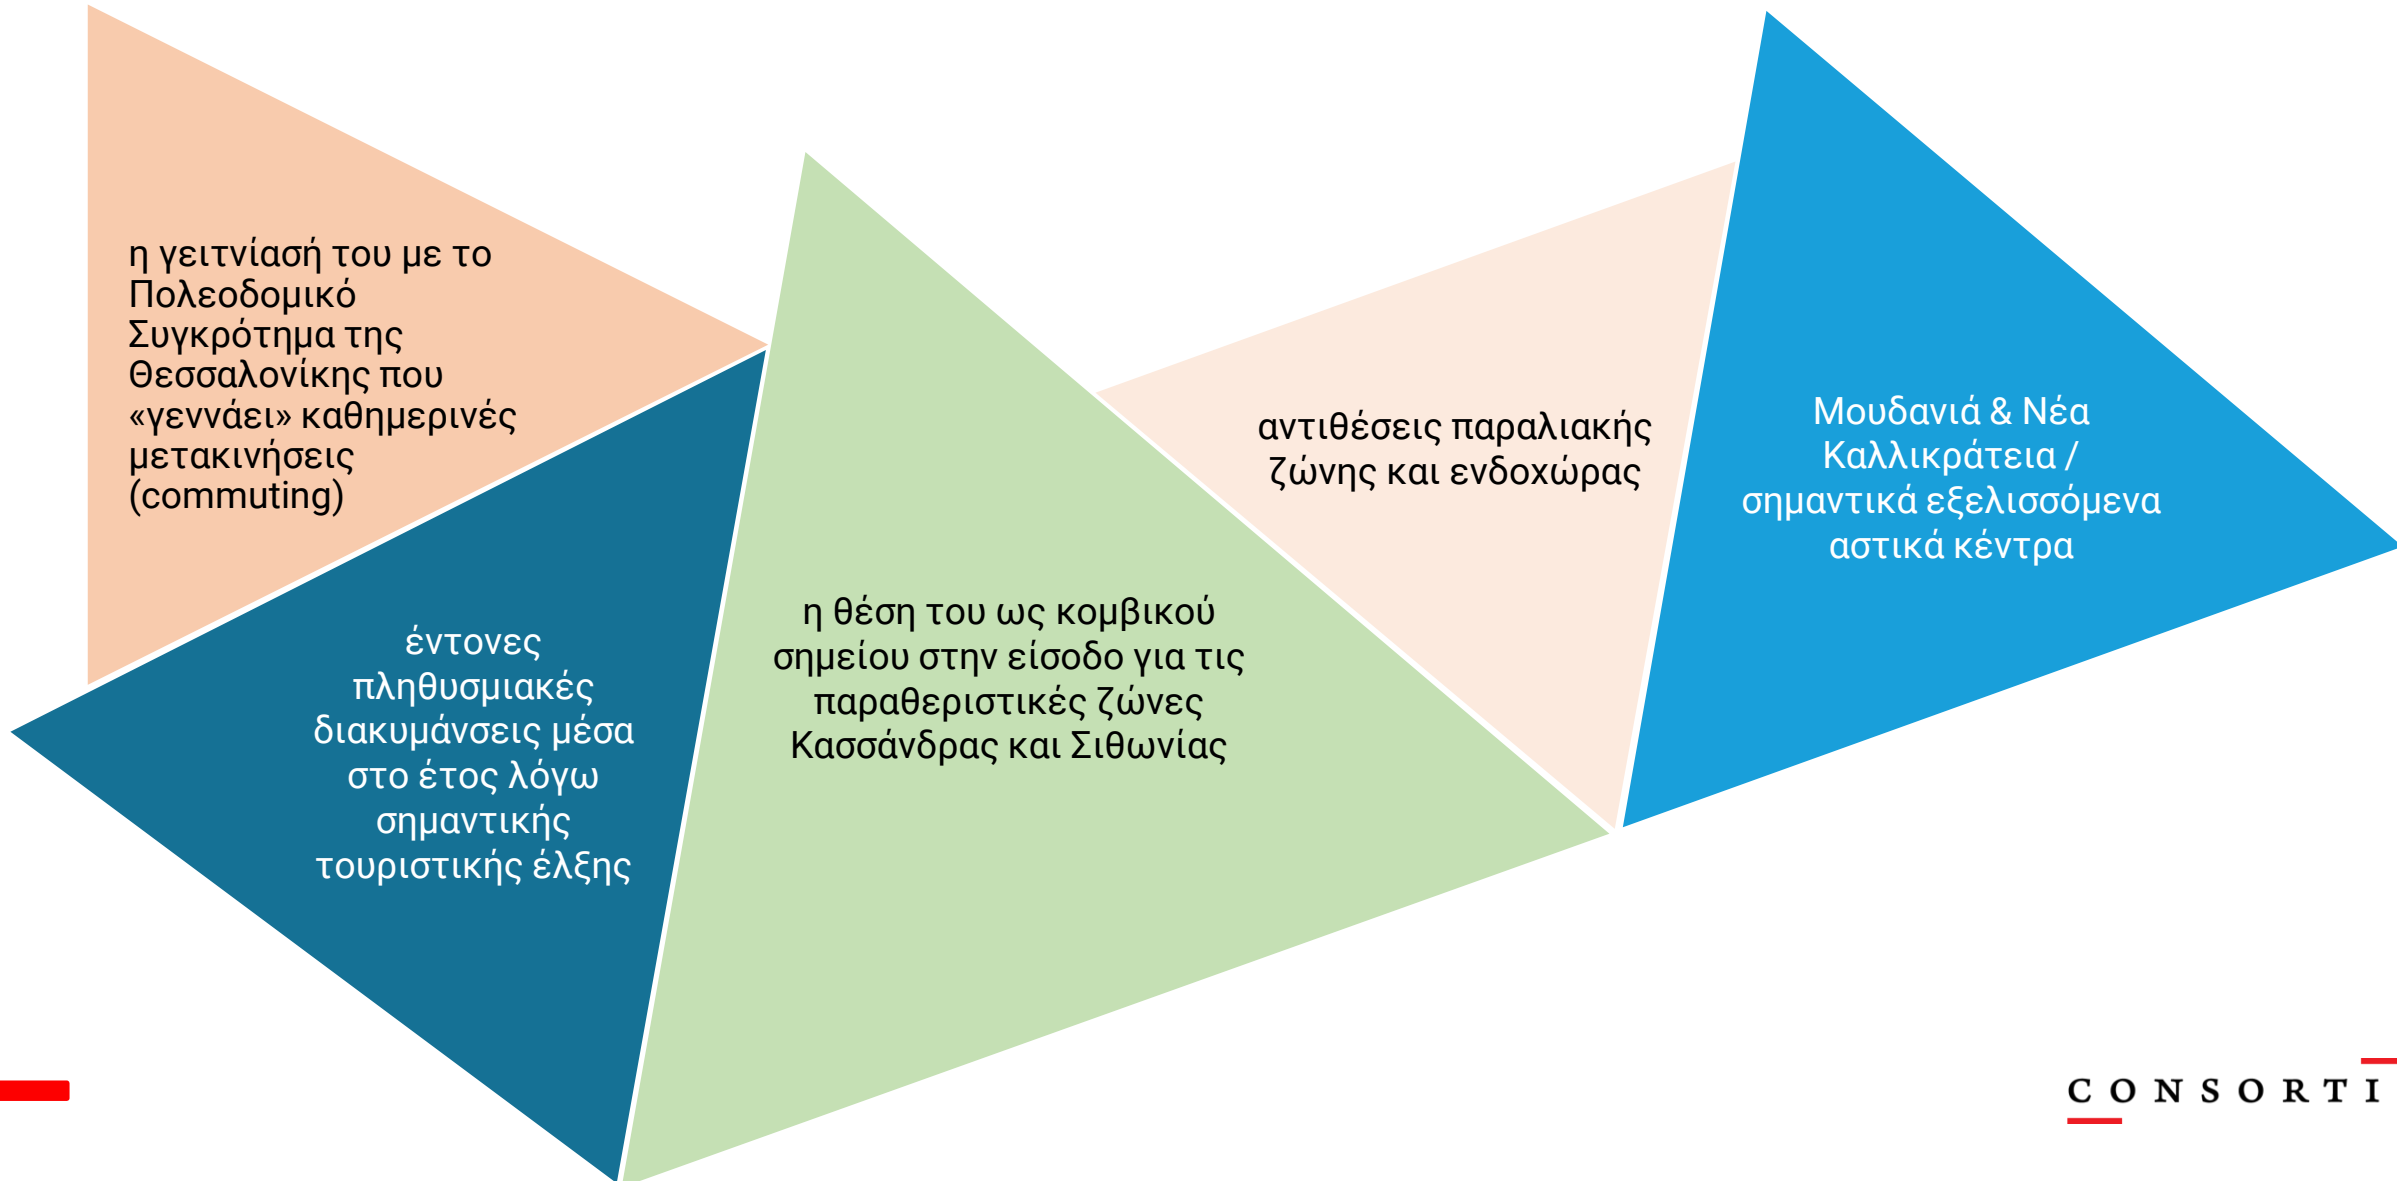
η γειτνίασή του με το Πολεοδομικό Συγκρότημα της Θεσσαλονίκης που «γεννάει» καθημερινές μετακινήσεις (commuting)

έντονες πληθυσμιακές διακυμάνσεις μέσα στο έτος λόγω σημαντικής τουριστικής έλξης

η θέση του ως κομβικού σημείου στην είσοδο για τις παραθεριστικές ζώνες Κασσάνδρας και Σιθωνίας

αντιθέσεις παραλιακής ζώνης και ενδοχώρας

Μουδανιά & Νέα Καλλικράτεια / σημαντικά εξελισσόμενα αστικά κέντρα

CONSORTI